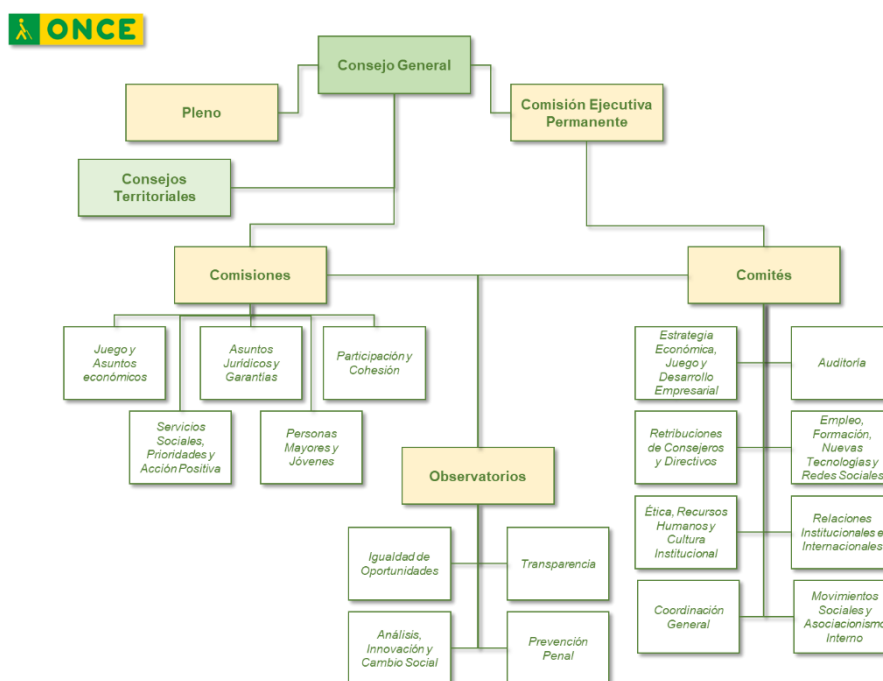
ONCE

Consejo General

Pleno

Comisión Ejecutiva Permanente

Consejos Territoriales

Comisiones

Comités

Juego y Asuntos económicos

Asuntos Jurídicos y Garantías

Participación y Cohesión

Servicios Sociales, Prioridades y Acción Positiva

Personas Mayores y Jóvenes

Observatorios

Igualdad de Oportunidades

Transparencia

Análisis, Innovación y Cambio Social

Prevención Penal

Estrategia Económica, Juego y Desarrollo Empresarial

Auditoría

Retribuciones de Consejeros y Directivos

Empleo, Formación, Nuevas Tecnologías y Redes Sociales

Ética, Recursos Humanos y Cultura Institucional

Relaciones Institucionales e Internacionales

Coordinación General

Movimientos Sociales y Asociacionismo Interno